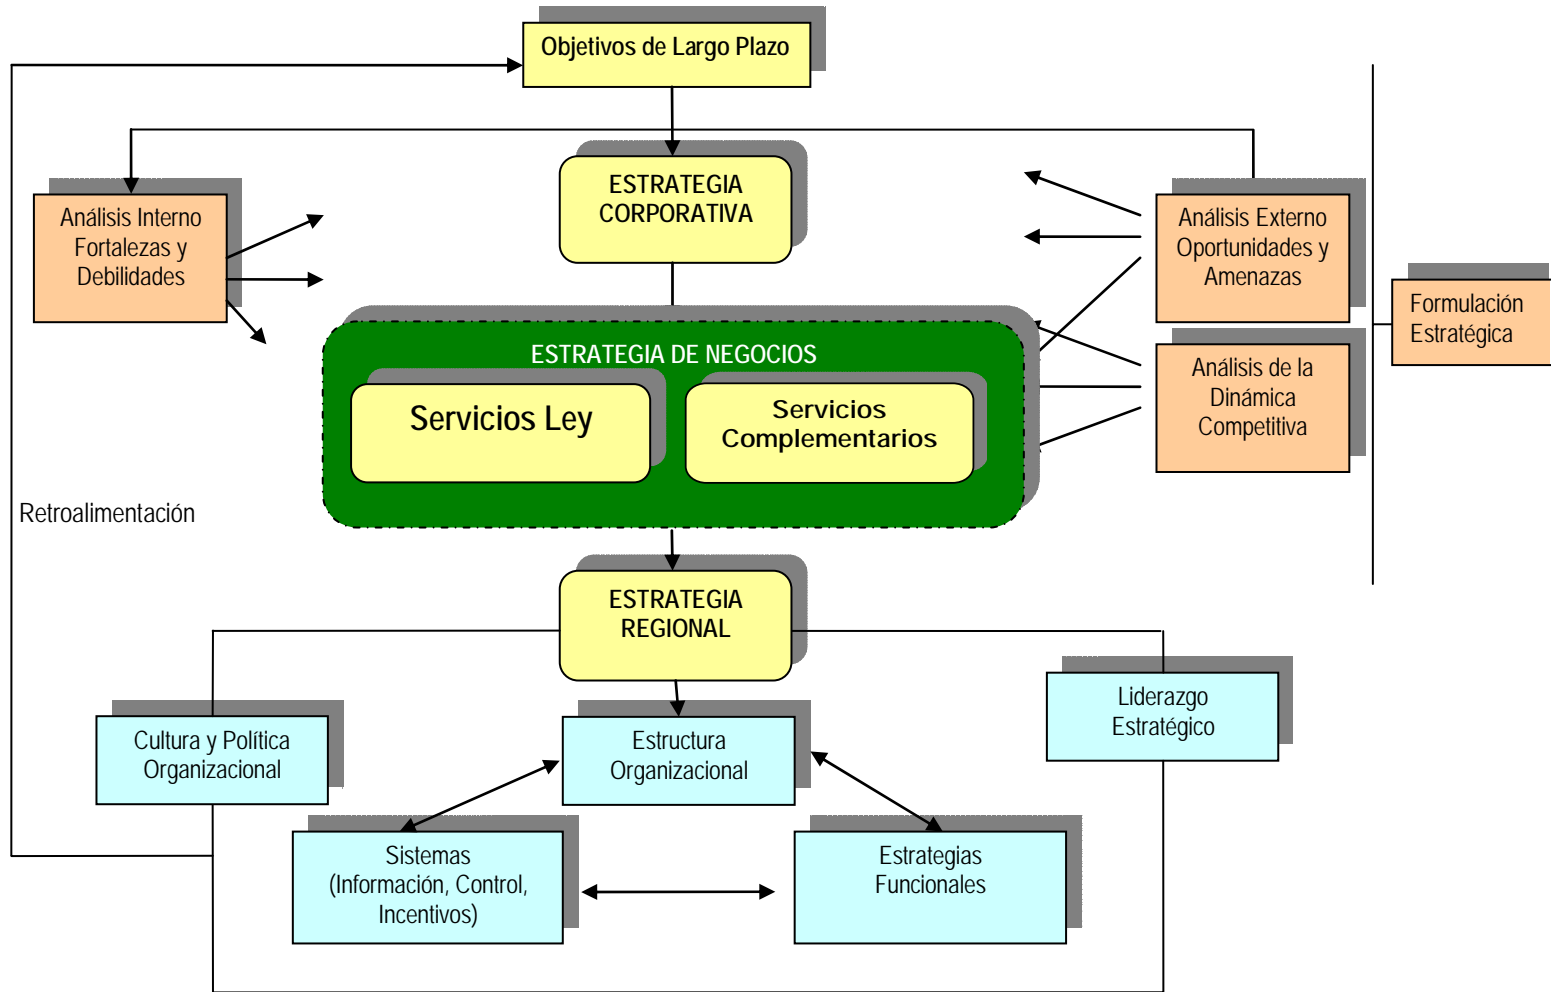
Objetivos de Largo Plazo

ESTRATEGIA CORPORATIVA

Análisis Interno Fortalezas y Debilidades

Análisis Externo Oportunidades y Amenazas

Formulación Estratégica

ESTRATEGIA DE NEGOCIOS

Servicios Ley

Servicios Complementarios

Análisis de la Dinámica Competitiva

Retroalimentación

ESTRATEGIA REGIONAL

Liderazgo Estratégico

Cultura y Política Organizacional

Estructura Organizacional

Sistemas (Información, Control, Incentivos)

Estrategias Funcionales